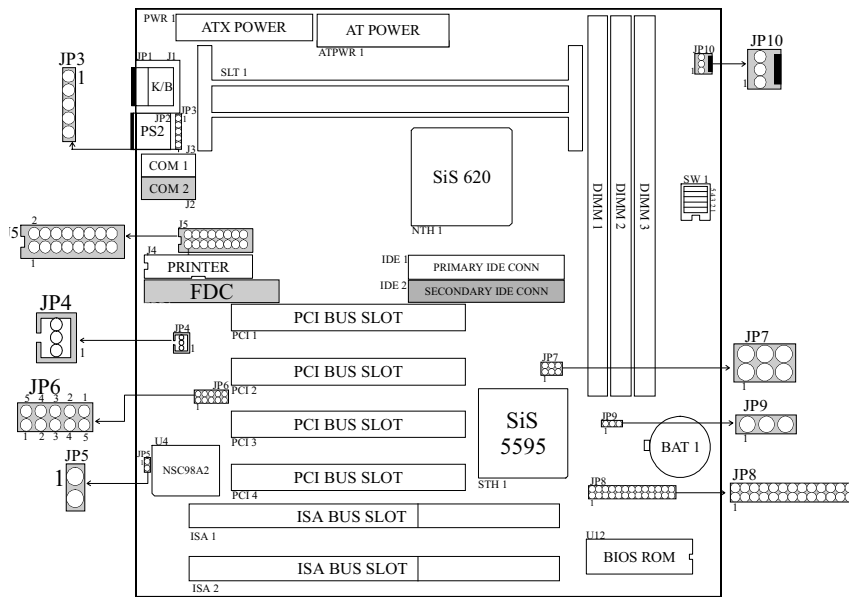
PWR 1
ATX POWER
AT POWER
ATPWR 1
JP3
1
JP1
J1
K/B
JP2
JP3
1
PS2
J3
SLT 1
JP10
JP10
1
COM 1
COM 2
J2
SiS 620
NTH 1
DIMM 1
DIMM 2
DIMM 3
SW 1
J5
2
1
J5
J4
PRINTER
FDC
IDE 1
PRIMARY IDE CONN
IDE 2
SECONDARY IDE CONN
JP4
1
JP4
1
PCI BUS SLOT
PCI 1
PCI BUS SLOT
PCI 2
JP7
1
JP7
1
JP6
5 4 3 2 1
1 2 3 4 5
JP6
1
PCI BUS SLOT
PCI 3
SiS
5595
STH 1
JP9
1
JP9
BAT 1
U4
JP5
NSC98A2
JP5
1
PCI BUS SLOT
PCI 4
JP8
1
JP8
1
ISA BUS SLOT
ISA 1
U12
BIOS ROM
ISA BUS SLOT
ISA 2